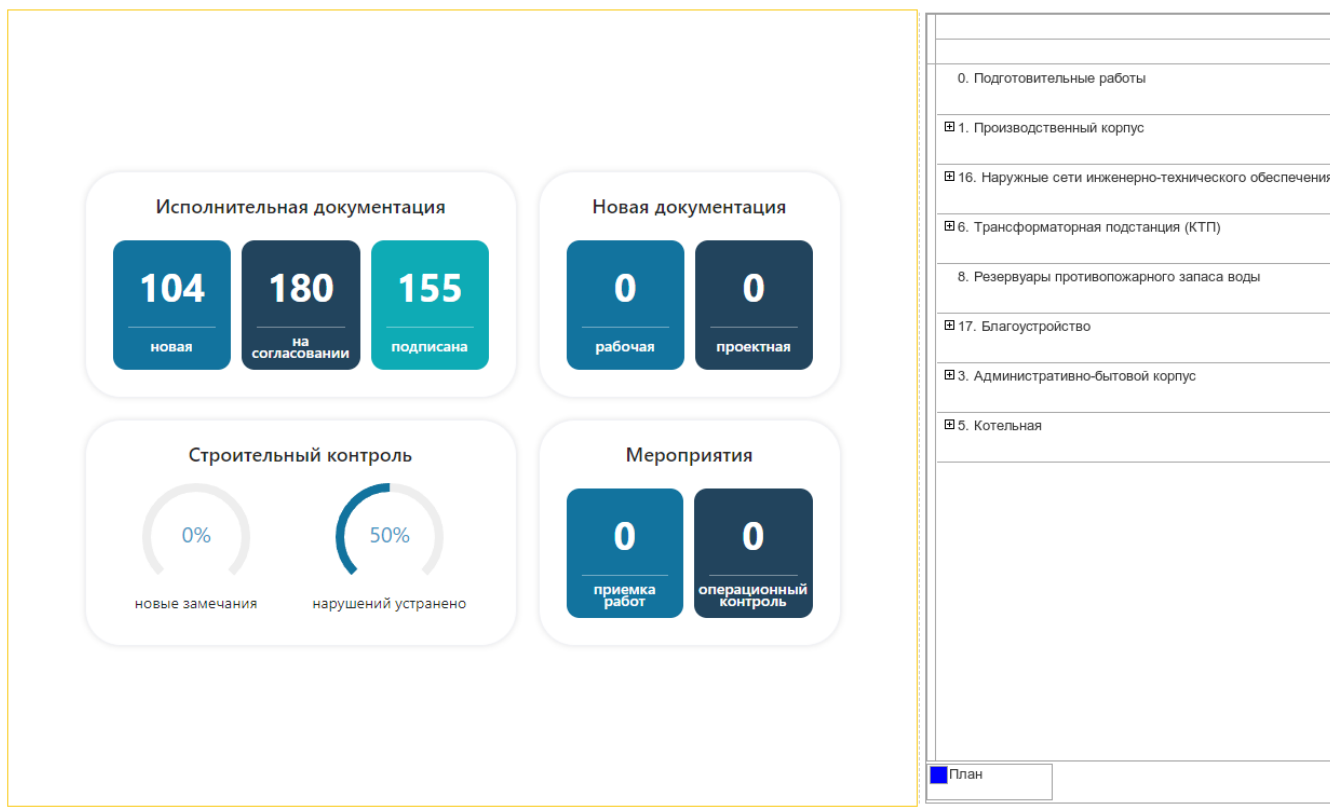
Исполнительная документация

104
новая

180
на согласовании

155
подписана

Новая документация

0
рабочая

0
проектная

Строительный контроль

0%
новые замечания

50%
нарушений устранено

Мероприятия

0
приемка работ

0
операционный контроль

0. Подготовительные работы
⊞ 1. Производственный корпус
⊞ 16. Наружные сети инженерно-технического обеспечения
⊞ 6. Трансформаторная подстанция (КТП)
8. Резервуары противопожарного запаса воды
⊞ 17. Благоустройство
⊞ 3. Административно-бытовой корпус
⊞ 5. Котельная

План